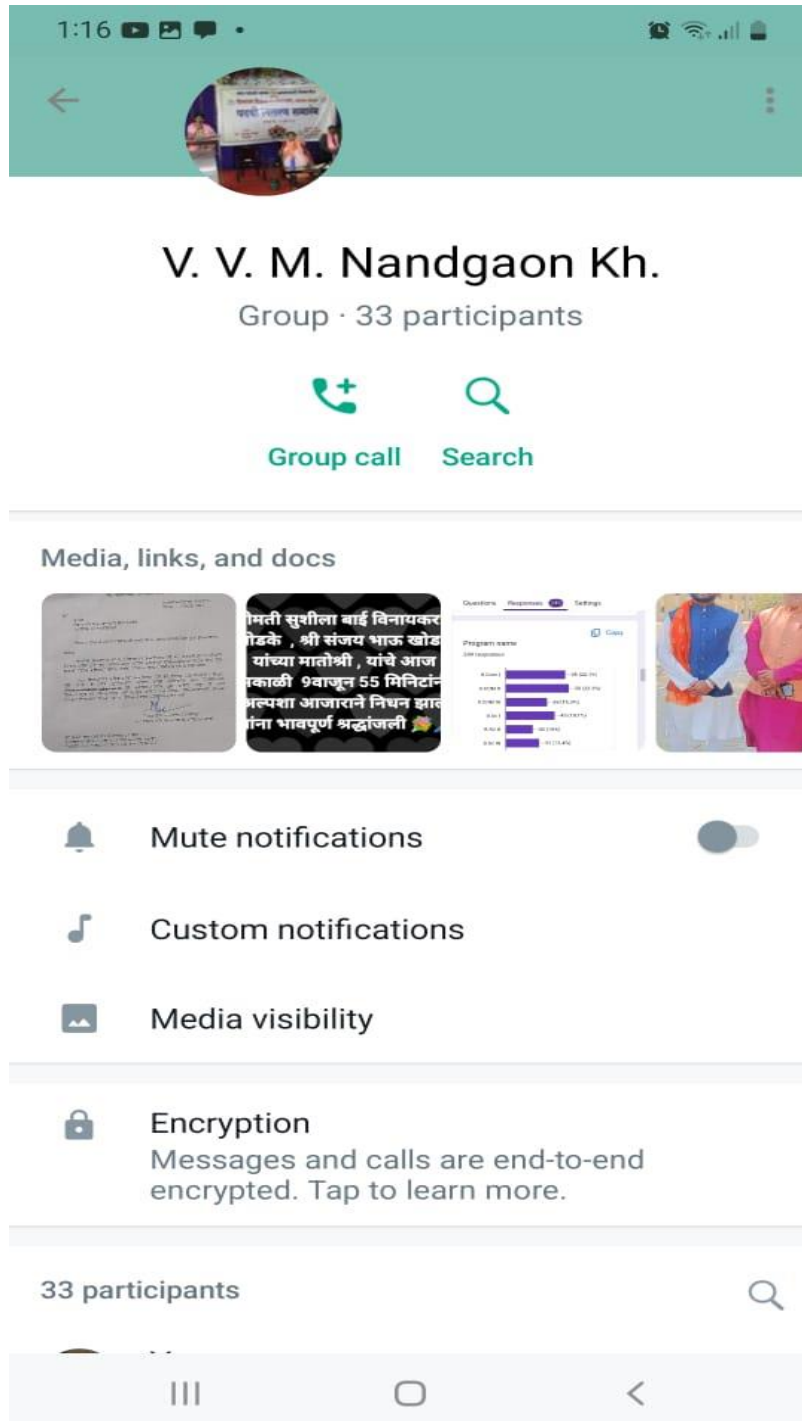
1:16

V. V. M. Nandgaon Kh.

Group · 33 participants

Group call Search

Media, links, and docs

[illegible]मती सुशीला बाई विनायकर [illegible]ोडके , श्री संजय भाऊ खोड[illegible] यांच्या मातोश्री , यांचे आज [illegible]काळी 9वाजून 55 मिनिटां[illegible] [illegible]ल्पशा आजाराने निधन झा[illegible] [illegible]ांना भावपूर्ण श्रद्धांजली

Questions Responses Settings

Program name

Mute notifications

Custom notifications

Media visibility

Encryption
Messages and calls are end-to-end encrypted. Tap to learn more.

33 participants